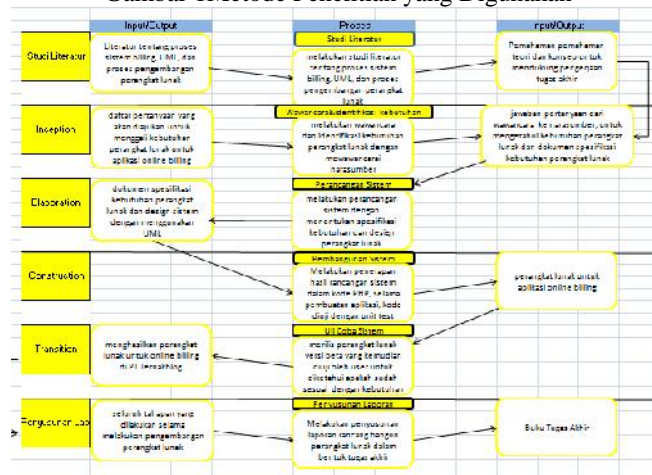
Gambar 1Metode Penelitian yang Digunakan

Input/Output

Proses

Input/Output

Studi Literatur

Literatur tentang proses sistem billing, UML, dan proses pengembangan perangkat lunak

Studi Literatur

melakukan studi literatur tentang proses sistem billing, UML, dan proses pengembangan perangkat lunak

Pemahaman-pemahaman teori dan konsep untuk mendukung pengerjaan tugas akhir

Inception

daftar pertanyaan yang akan diajukan untuk menggali kebutuhan perangkat lunak untuk aplikasi online billing

Wawancara&Identifikasi Kebutuhan

melakukan wawancara dan identifikasi kebutuhan perangkat lunak dengan mewawancarai narasumber

jawaban pertanyaan dari wawancara ke narasumber, untuk mengetahui kebutuhan perangkat lunak dan dokumen spesifikasi kebutuhan perangkat lunak

Elaboration

dokumen spesifikasi kebutuhan perangkat lunak dan design sistem dengan menggunakan UML

Perancangan Sistem

melakukan perancangan sistem dengan menentukan spesifikasi kebutuhan dan design perangkat lunak

Construction

Pembangunan Sistem

Melakukan penerapan hasil rancangan sistem dalam kode PHP, selama pembuatan aplikasi, kode diuji dengan unit test

perangkat lunak untuk aplikasi online billing

Transition

menghasilkan perangkat lunak untuk online billing di PT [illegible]

Uji Coba Sistem

mengirim perangkat lunak versi beta yang kemudian diuji oleh user untuk diketahui apakah sudah sesuai dengan kebutuhan

Penyusunan Lab

seluruh tahapan yang dilakukan selama melakukan pengembangan perangkat lunak

Penyusunan Laporan

Melakukan penyusunan laporan tentang hangan perangkat lunak dalam bentuk tugas akhir

Buku Tugas Akhir